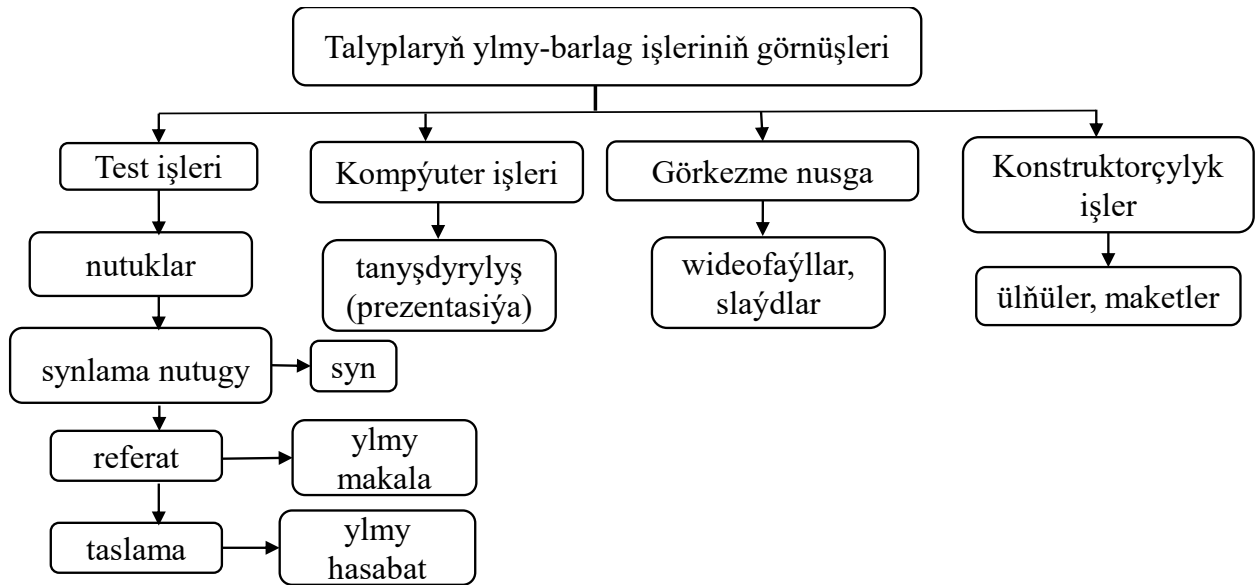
Talyplaryň ylmy-barlag işleriniň görnüşleri

Test işleri

nutuklar

synlama nutugy

syn

referat

ylmy makala

taslama

ylmy hasabat

Kompýuter işleri

tanyşdyrylyş (prezentasiýa)

Görkezme nusga

wideofaýllar, slaýdlar

Konstruktorçylyk işler

ülňüler, maketler